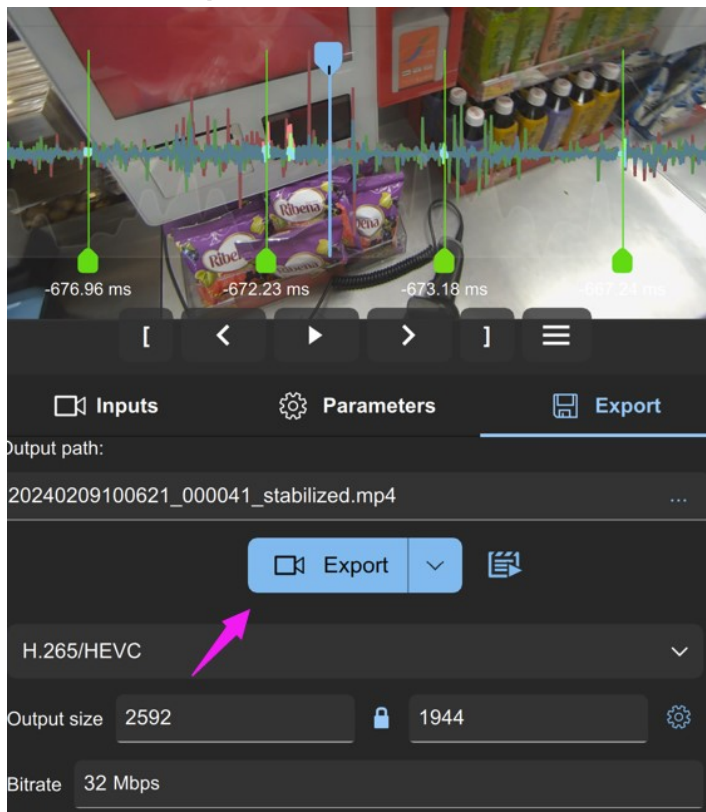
Ribena
Ribena
-676.96 ms
-672.23 ms
-673.18 ms
-667.24 ms
[
<
>
]
Inputs
Parameters
Export
Output path:
20240209100621_000041_stabilized.mp4
...
Export
H.265/HEVC
Output size 2592
1944
Bitrate 32 Mbps